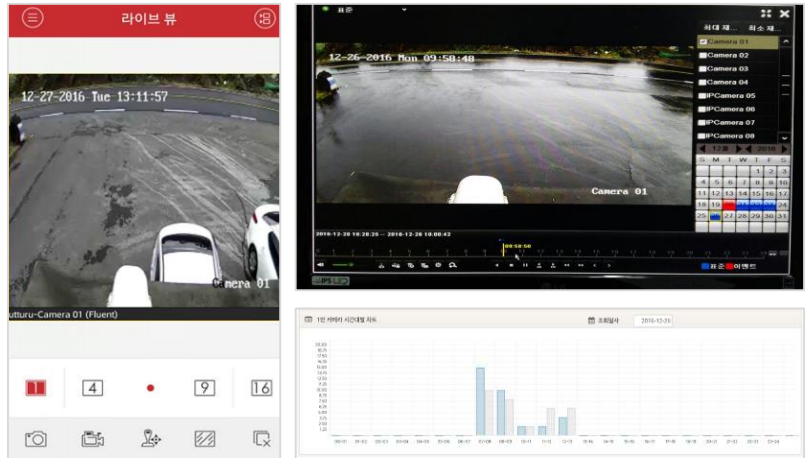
라이브 뷰

12-27-2016 Tue 13:11:57

Camera 01

utturu-Camera 01 (Fluent)

4

9

16

12-26-2016 Mon 09:58:48

Camera 01

최대 재... 최소 재...

Camera 01
Camera 02
Camera 03
Camera 04
IPCamera 05
IPCamera 06
IPCamera 07
IPCamera 08

12월 2016

| S | M | T | W | T | F | S |
|---|---|---|---|---|---|---|
| | | | | 1 | 2 | 3 |
| 4 | 5 | 6 | 7 | 8 | 9 | 10 |
| 11 | 12 | 13 | 14 | 15 | 16 | 17 |
| 18 | 19 | 20 | 21 | 22 | 23 | 24 |
| 25 | 26 | 27 | 28 | 29 | 30 | 31 |

2016-12-26 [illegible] -- 2016-12-26 10:00:43

09:58:50

표준 이벤트

1인 카메라 시간대별 차트

조회일자 2016-12-26